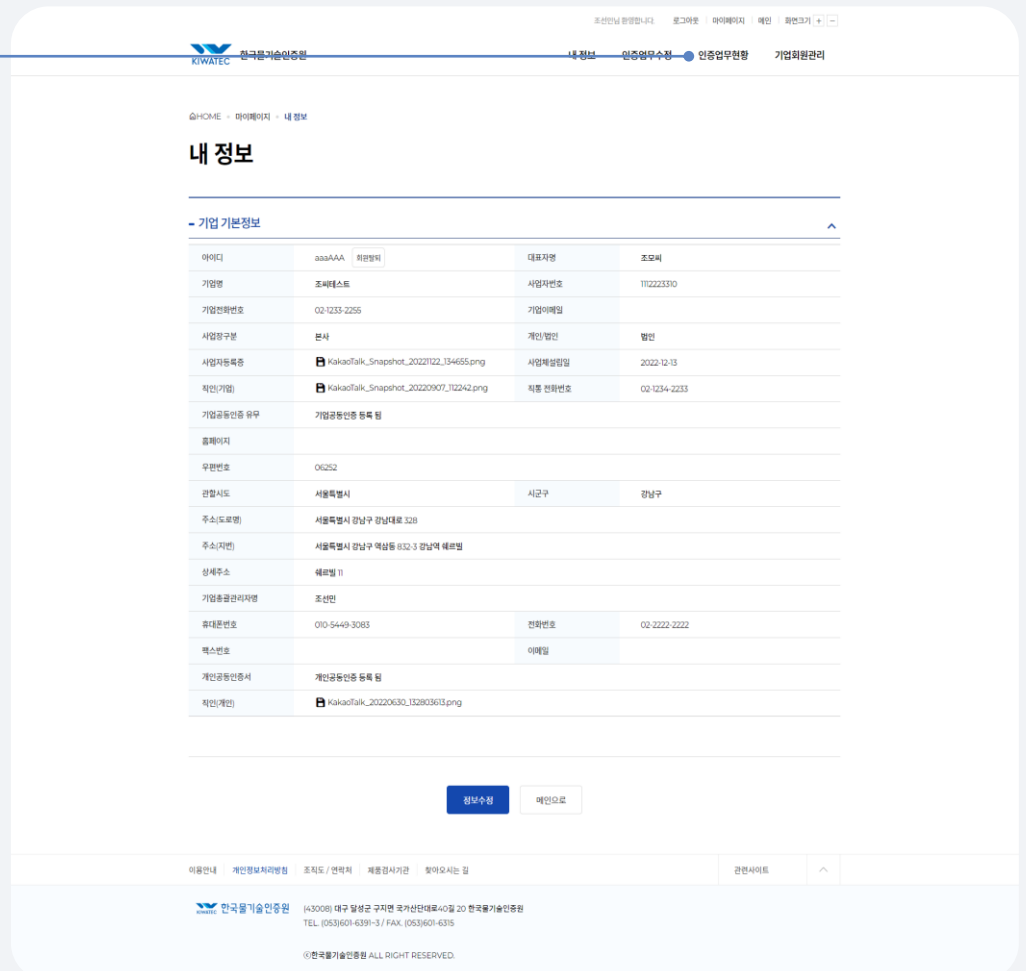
조선민님 환영합니다. 로그아웃 마이페이지 메인 화면크기 + −

KIWATEC 한국물기술인증원

내 정보 인증업무수정 인증업무현황 기업회원관리

HOME > 마이페이지 > 내 정보

내 정보

- 기업 기본정보

| 아이디 | aaaAAA 회원탈퇴 | 대표자명 | 조모씨 |
|---|---|---|---|
| 기업명 | 조씨테스트 | 사업자번호 | 1112223310 |
| 기업전화번호 | 02-1233-2255 | 기업이메일 | |
| 사업장구분 | 본사 | 개인/법인 | 법인 |
| 사업자등록증 | KakaoTalk_Snapshot_20221122_134655.png | 사업체설립일 | 2022-12-13 |
| 직인(기업) | KakaoTalk_Snapshot_20220907_112242.png | 직통 전화번호 | 02-1234-2233 |
| 기업공동인증 유무 | 기업공동인증 등록 됨 | | |
| 홈페이지 | | | |
| 우편번호 | 06252 | | |
| 관할시도 | 서울특별시 | 시군구 | 강남구 |
| 주소(도로명) | 서울특별시 강남구 강남대로 328 | | |
| 주소(지번) | 서울특별시 강남구 역삼동 832-3 강남역 쉐르빌 | | |
| 상세주소 | 쉐르빌 11 | | |
| 기업총괄관리자명 | 조선민 | | |
| 휴대폰번호 | 010-5449-3083 | 전화번호 | 02-2222-2222 |
| 팩스번호 | | 이메일 | |
| 개인공동인증서 | 개인공동인증 등록 됨 | | |
| 직인(개인) | KakaoTalk_20220630_132803613.png | | |

정보수정 메인으로

이용안내 개인정보처리방침 조직도 / 연락처 제품검사기관 찾아오시는 길 관련사이트

KIWATEC 한국물기술인증원
(43008) 대구 달성군 구지면 국가산단대로40길 20 한국물기술인증원
TEL. (053)601-6391~3 / FAX. (053)601-6315

ⓒ한국물기술인증원 ALL RIGHT RESERVED.